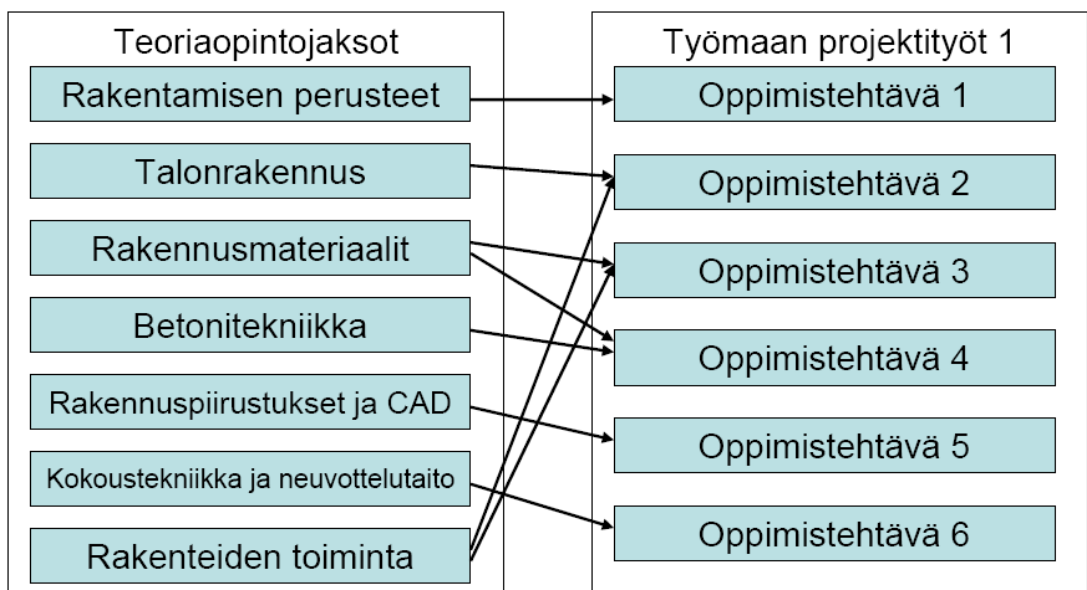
Teoriaopintojaksot

Rakentamisen perusteet

Talonrakennus

Rakennusmateriaalit

Betonitekniikka

Rakennuspiirustukset ja CAD

Kokoustekniikka ja neuvottelutaito

Rakenteiden toiminta

Työmaan projektityöt 1

Oppimistehtävä 1

Oppimistehtävä 2

Oppimistehtävä 3

Oppimistehtävä 4

Oppimistehtävä 5

Oppimistehtävä 6